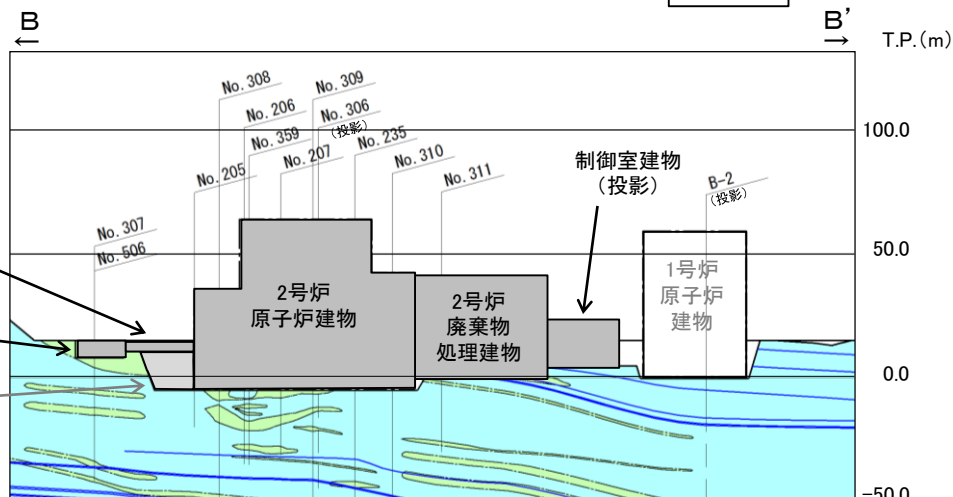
B
←

B'
→

T.P.(m)

No. 308
No. 309
No. 206
No. 306
(投影)
No. 359
No. 235
No. 207
No. 205
No. 310
No. 311

制御室建物
(投影)

B-2
(投影)

No. 307
No. 506

100.0

50.0

0.0

-50.0

2号炉
原子炉建物

2号炉
廃棄物
処理建物

1号炉
原子炉
建物